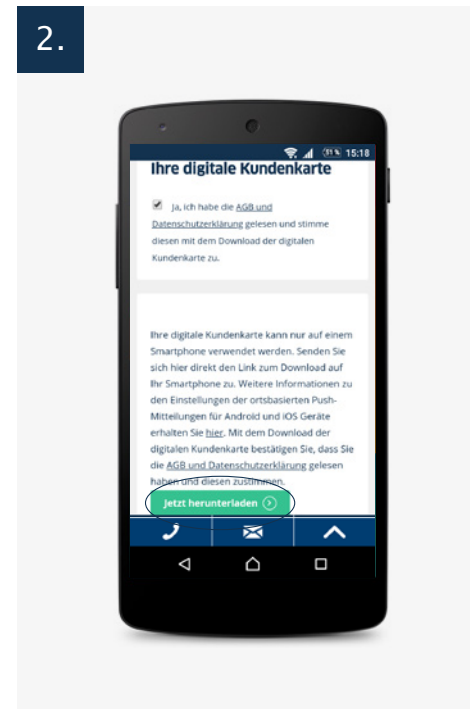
2.

31% 15:18

Ihre digitale Kundenkarte

Ja, ich habe die AGB und Datenschutzerklärung gelesen und stimme diesen mit dem Download der digitalen Kundenkarte zu.

Ihre digitale Kundenkarte kann nur auf einem Smartphone verwendet werden. Senden Sie sich hier direkt den Link zum Download auf Ihr Smartphone zu. Weitere Informationen zu den Einstellungen der ortsbasierten Push-Mitteilungen für Android und iOS Geräte erhalten Sie hier. Mit dem Download der digitalen Kundenkarte bestätigen Sie, dass Sie die AGB und Datenschutzerklärung gelesen haben und diesen zustimmen.

Jetzt herunterladen